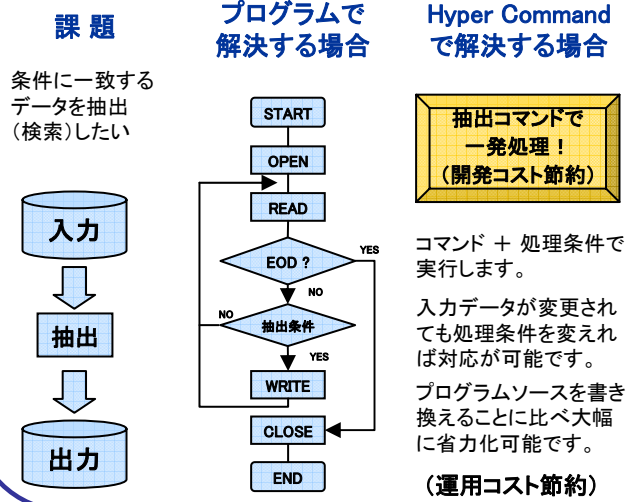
課 題

条件に一致するデータを抽出（検索）したい

入力

抽出

出力

プログラムで解決する場合

START

OPEN

READ

EOD ?

YES

NO

NO

抽出条件

YES

WRITE

CLOSE

END

Hyper Commandで解決する場合

抽出コマンドで一発処理！（開発コスト節約）

コマンド ＋ 処理条件で実行します。

入力データが変更されても処理条件を変えれば対応が可能です。

プログラムソースを書き換えることに比べ大幅に省力化可能です。

（運用コスト節約）